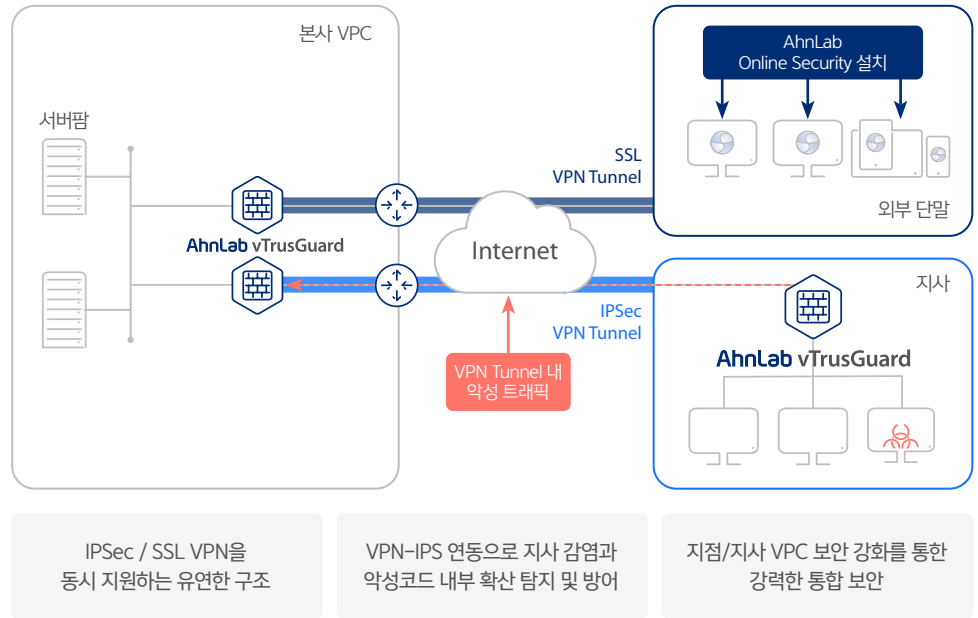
본사 VPC

서버팜

AhnLab vTrusGuard

Internet

SSL
VPN Tunnel

IPSec
VPN Tunnel

VPN Tunnel 내
악성 트래픽

AhnLab
Online Security 설치

외부 단말

지사

AhnLab vTrusGuard

IPSec / SSL VPN을
동시 지원하는 유연한 구조

VPN-IPS 연동으로 지사 감염과
악성코드 내부 확산 탐지 및 방어

지점/지사 VPC 보안 강화를 통한
강력한 통합 보안